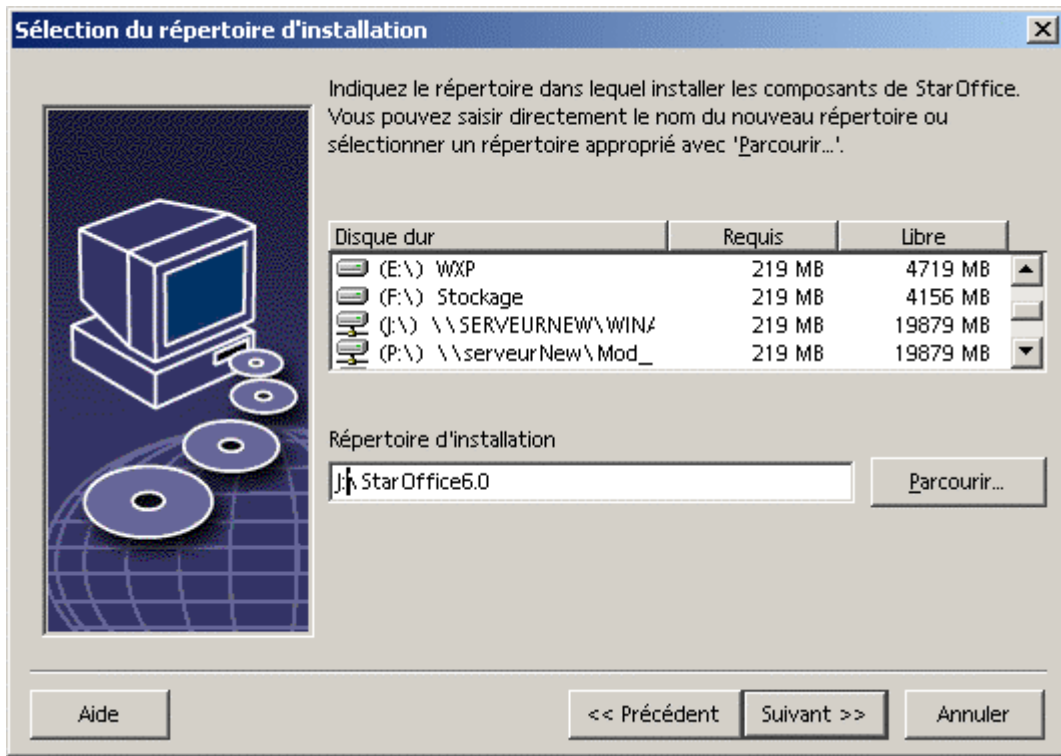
Sélection du répertoire d'installation

Indiquez le répertoire dans lequel installer les composants de StarOffice. Vous pouvez saisir directement le nom du nouveau répertoire ou sélectionner un répertoire approprié avec 'Parcourir...'.

| Disque dur | Requis | Libre |
|---|---|---|
| (E:\) WXP | 219 MB | 4719 MB |
| (F:\) Stockage | 219 MB | 4156 MB |
| (J:\) \\SERVEURNEW\WIN/ | 219 MB | 19879 MB |
| (P:\) \\serveurNew\Mod_ | 219 MB | 19879 MB |

Répertoire d'installation

J:\StarOffice6.0

Parcourir...

Aide

<< Précédent

Suivant >>

Annuler